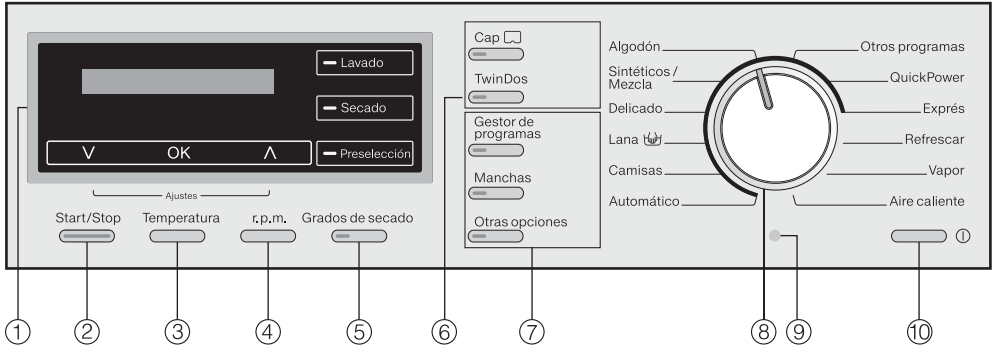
Lavado

Secado

V OK Λ

Preselección

Ajustes

Start/Stop

Temperatura

r.p.m.

Grados de secado

Cap

TwinDos

Gestor de programas

Manchas

Otras opciones

Algodón

Sintéticos / Mezcla

Delicado

Lana

Camisas

Automático

Otros programas

QuickPower

Exprés

Refrescar

Vapor

Aire caliente

①

②

③

④

⑤

⑥

⑦

⑧

⑨

⑩